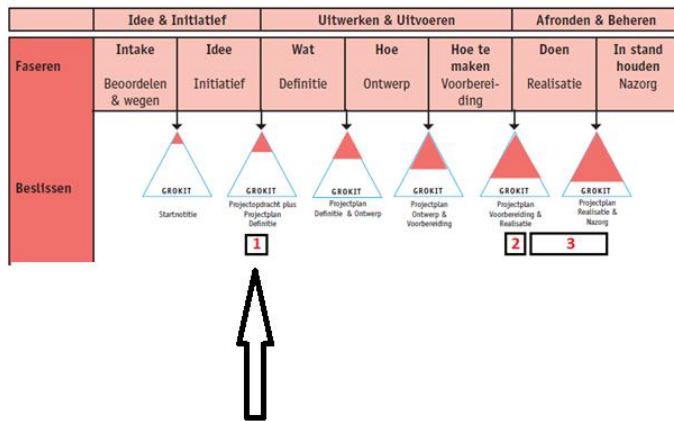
| | Idee & Initiatief | | Uitwerken & Uitvoeren | | | Afronden & Beheren | |
|---|---|---|---|---|---|---|---|
| Faseren | Intake<br>Beoordelen & wegen | Idee<br>Initiatief | Wat<br>Definitie | Hoe<br>Ontwerp | Hoe te maken<br>Voorbereiding | Doen<br>Realisatie | In stand houden<br>Nazorg |

Beslissen

GROKIT
Startnotitie

GROKIT
Projectopdracht plus Projectplan Definitie

GROKIT
Projectplan Definitie & Ontwerp

GROKIT
Projectplan Ontwerp & Voorbereiding

GROKIT
Projectplan Voorbereiding & Realisatie

GROKIT
Projectplan Realisatie & Nazorg

1

2

3